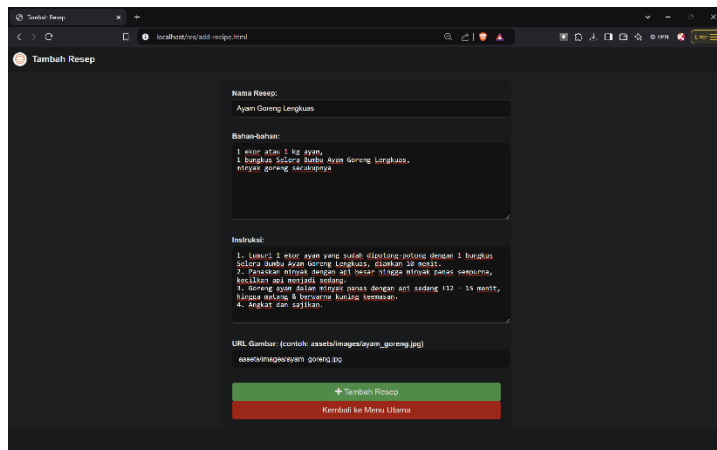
Tambah Resep

localhost/res/add-recipe.html

Tambah Resep

Nama Resep:

Ayam Goreng Lengkuas

Bahan-bahan:

1 ekor atau 1 kg ayam,
1 bungkus Selera Bumbu Ayam Goreng Lengkuas,
minyak goreng secukupnya

Instruksi:

1. Lumuri 1 ekor ayam yang sudah dipotong-potong dengan 1 bungkus Selera Bumbu Ayam Goreng Lengkuas, diamkan 10 menit.
2. Panaskan minyak dengan api besar hingga minyak panas sempurna, kecilkan api menjadi sedang.
3. Goreng ayam dalam minyak panas dengan api sedang ±12 - 15 menit, hingga matang & berwarna kuning keemasan.
4. Angkat dan sajikan.

URL Gambar: (contoh: assets/images/ayam_goreng.jpg)

assets/images/ayam_goreng.jpg

+ Tambah Resep

Kembali ke Menu Utama